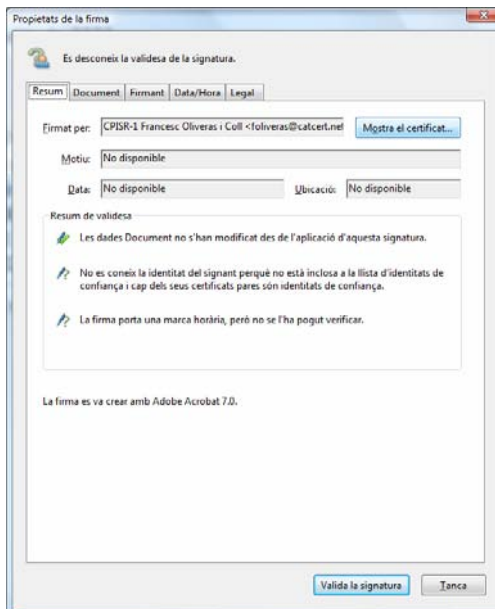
Propietats de la firma

Es desconeix la validesa de la signatura.

Resum | Document | Firmant | Data/Hora | Legal

Firmat per: CPISR-1 Francesc Oliveras i Coll <foliveras@catcert.net

Mostra el certificat...

Motiu: No disponible

Data: No disponible

Ubicació: No disponible

Resum de validesa

Les dades Document no s'han modificat des de l'aplicació d'aquesta signatura.

No es coneix la identitat del signant perquè no està inclosa a la llista d'identitats de confiança i cap dels seus certificats pares són identitats de confiança.

La firma porta una marca horària, però no se l'ha pogut verificar.

La firma es va crear amb Adobe Acrobat 7.0.

Valida la signatura

Tanca